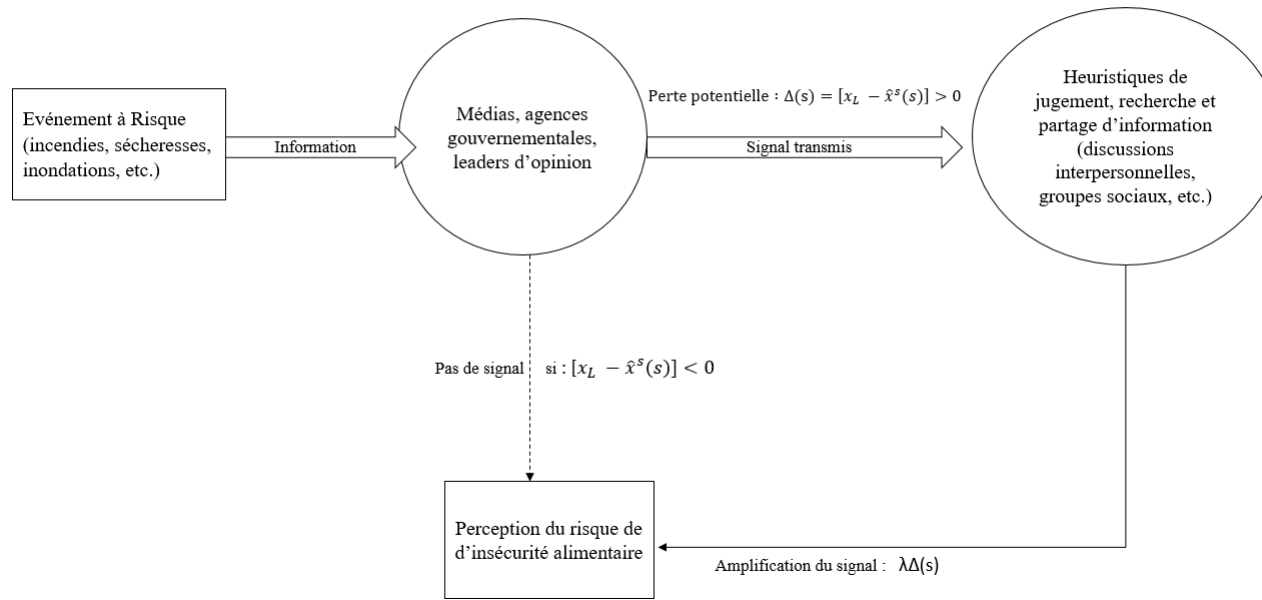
Evénement à Risque (incendies, sécheresses, inondations, etc.)

Information

Médias, agences gouvernementales, leaders d'opinion

Perte potentielle : $\Delta(s) = [x_L - \hat{x}^s(s)] > 0$

Signal transmis

Heuristiques de jugement, recherche et partage d'information (discussions interpersonnelles, groupes sociaux, etc.)

Pas de signal si : $[x_L - \hat{x}^s(s)] < 0$

Perception du risque de d'insécurité alimentaire

Amplification du signal : $\lambda\Delta(s)$